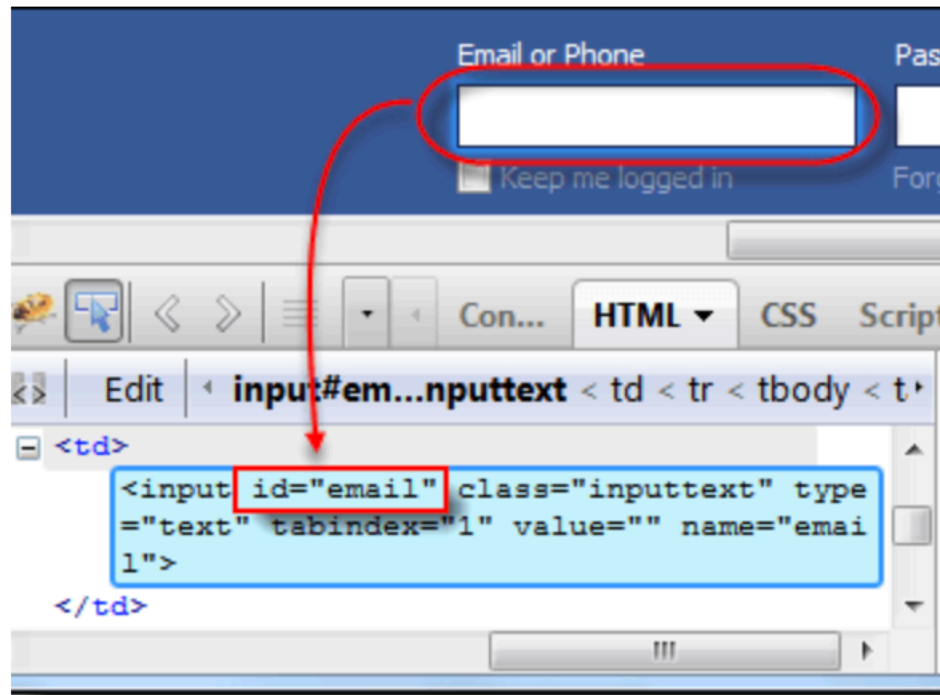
Email or Phone

Pas

Keep me logged in

Forg

Con... HTML ▾ CSS Script

Edit input#em...nputtext < td < tr < tbody < t

<td>
<input id="email" class="inputtext" type="text" tabindex="1" value="" name="email">
</td>